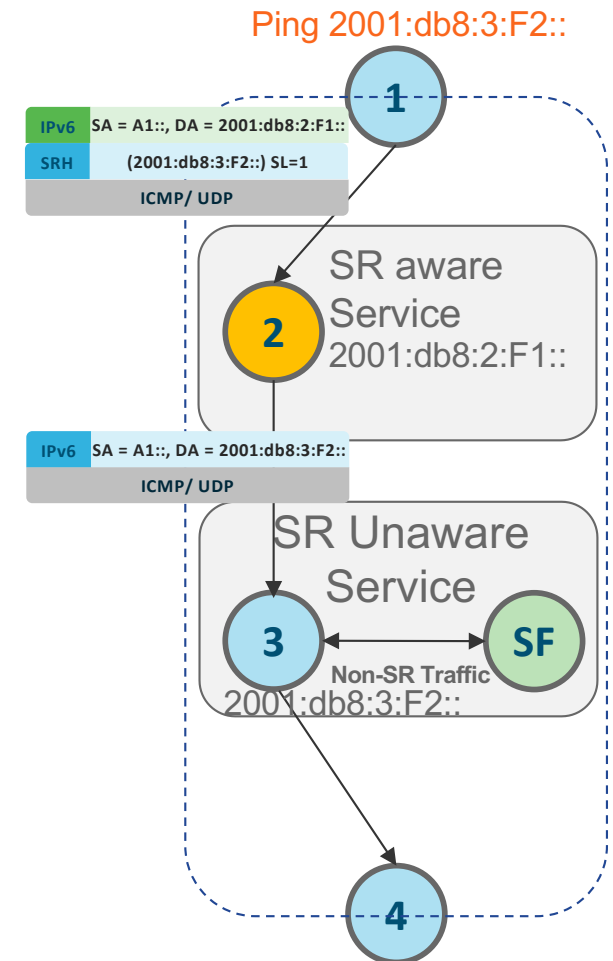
Ping 2001:db8:3:F2::

1

| IPv6 | SA = A1::, DA = 2001:db8:2:F1:: |
|---|---|
| SRH | (2001:db8:3:F2::) SL=1 |
| ICMP/ UDP | |

SR aware Service
2001:db8:2:F1::

2

| IPv6 | SA = A1::, DA = 2001:db8:3:F2:: |
|---|---|
| ICMP/ UDP | |

SR Unaware Service

3

SF

Non-SR Traffic

2001:db8:3:F2::

4